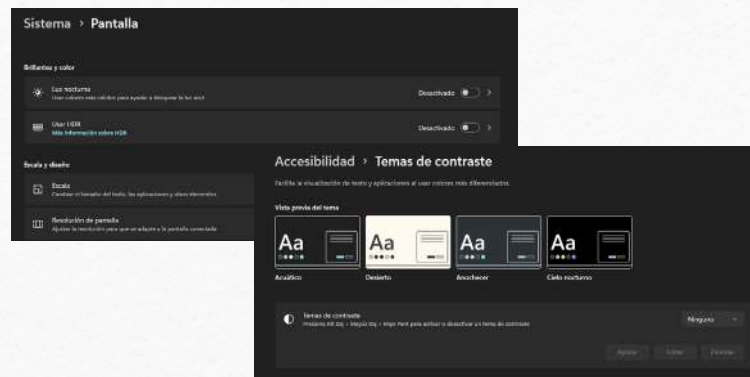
Sistema › Pantalla

Brillantez y color

Luz nocturna
Usar colores más cálidos para ayudar a bloquear la luz azul

Desactivado

Usar HDR
Más información sobre HDR

Desactivado

Escala y diseño

Escala
Cambiar el tamaño del texto, las aplicaciones y otros elementos

Resolución de pantalla
Ajustar la resolución para que se adapte a la pantalla conectada

Accesibilidad › Temas de contraste

Facilite la visualización de texto y aplicaciones al usar colores más diferenciados.

Vista previa del tema

Aa

Aa

Aa

Aa

Acuático

Desierto

Anochecer

Cielo nocturno

Temas de contraste
Presione Alt Izq + Mayús Izq + Impr Pant para activar o desactivar un tema de contraste

Ninguno

Aplicar

Editar

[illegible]